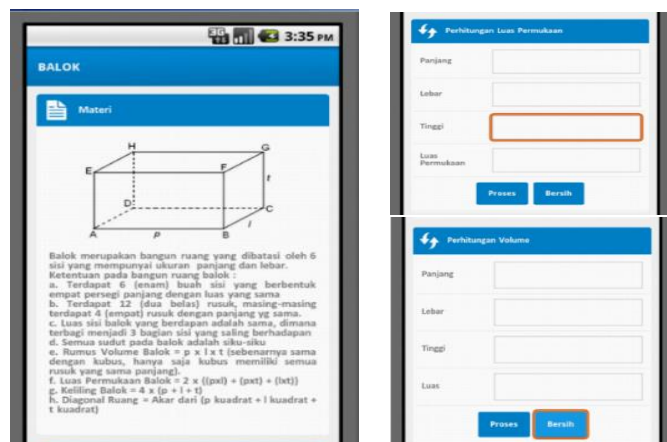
3:35 PM

BALOK

Materi

H G E F t D C A p B l

Balok merupakan bangun ruang yang dibatasi oleh 6 sisi yang mempunyai ukuran panjang dan lebar.
Ketentuan pada bangun ruang balok :
a. Terdapat 6 (enam) buah sisi yang berbentuk empat persegi panjang dengan luas yang sama
b. Terdapat 12 (dua belas) rusuk, masing-masing terdapat 4 (empat) rusuk dengan panjang yg sama.
c. Luas sisi balok yang berdapan adalah sama, dimana terbagi menjadi 3 bagian sisi yang saling berhadapan
d. Semua sudut pada balok adalah siku-siku
e. Rumus Volume Balok = p x l x t (sebenarnya sama dengan kubus, hanya saja kubus memiliki semua rusuk yang sama panjang).
f. Luas Permukaan Balok = 2 x ((pxl) + (pxt) + (lxt))
g. Keliling Balok = 4 x (p + l + t)
h. Diagonal Ruang = Akar dari (p kuadrat + l kuadrat + t kuadrat)

Perhitungan Luas Permukaan
Panjang
Lebar
Tinggi
Luas Permukaan
Proses
Bersih

Perhitungan Volume
Panjang
Lebar
Tinggi
Luas
Proses
Bersih